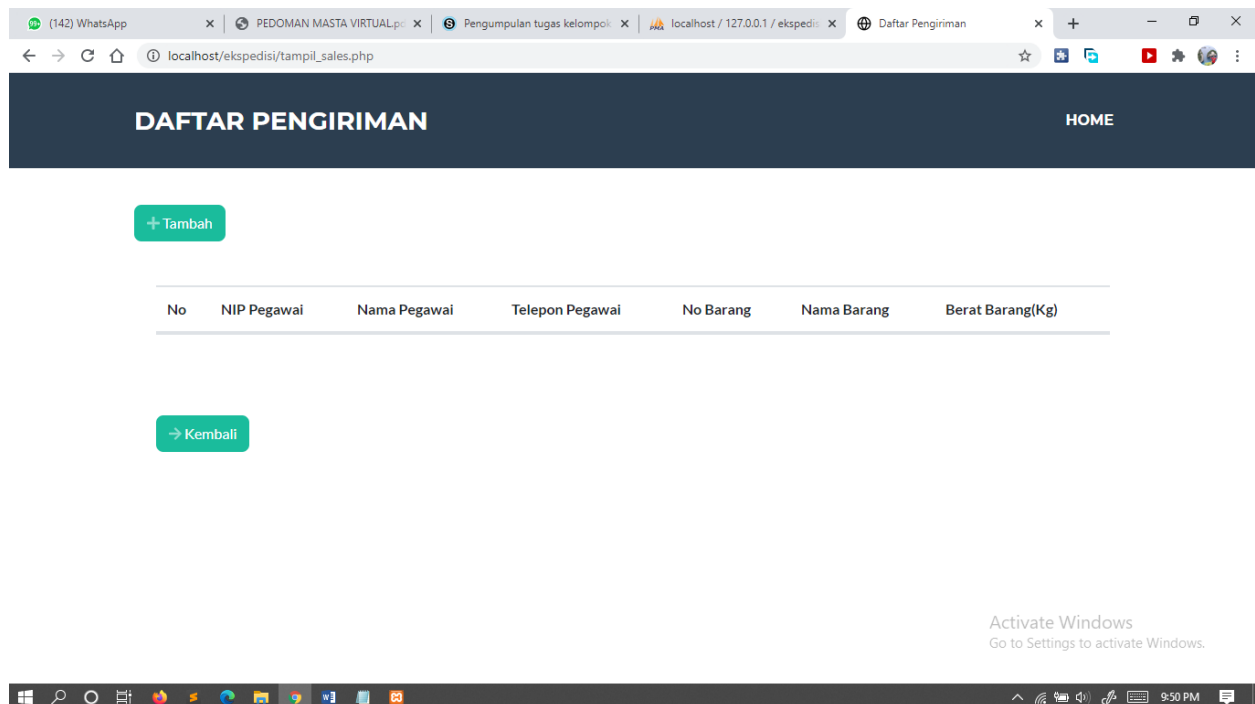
(142) WhatsApp
PEDOMAN MASTA VIRTUAL.p
Pengumpulan tugas kelompok
localhost / 127.0.0.1 / ekspedis
Daftar Pengiriman

localhost/ekspedisi/tampil_sales.php

DAFTAR PENGIRIMAN

HOME

+ Tambah

| No | NIP Pegawai | Nama Pegawai | Telepon Pegawai | No Barang | Nama Barang | Berat Barang(Kg) |
|---|---|---|---|---|---|---|

→ Kembali

Activate Windows
Go to Settings to activate Windows.

9:50 PM